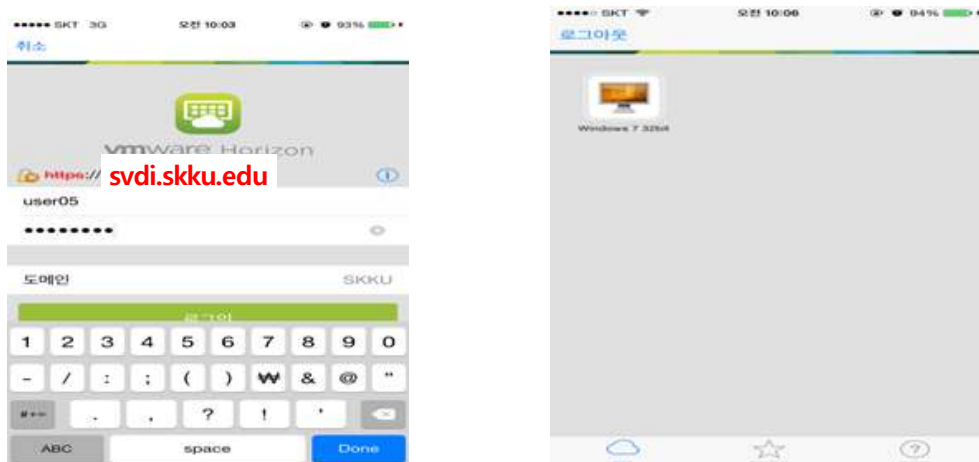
••••• SKT 3G 오전 10:03 93%

취소

vmware Horizon

https:// svdi.skku.edu

user05

••••••••

도메인 SKKU

로그인

1 2 3 4 5 6 7 8 9 0

- / : ; ( ) ₩ & @ "

#+= . , ? ! '

ABC space Done

••••• SKT 오전 10:06 94%

로그아웃

Windows 7 32bit